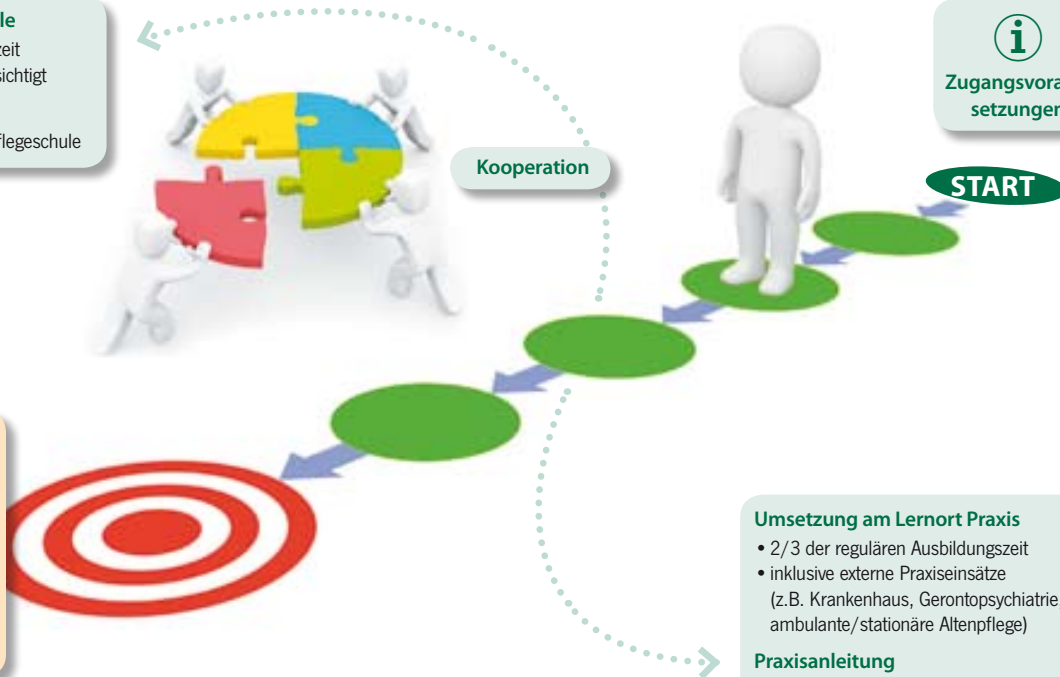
le
zeit
sichtigt

flegeschule

Kooperation

i
Zugangsvora
setzunger

START

Umsetzung am Lernort Praxis
• 2/3 der regulären Ausbildungszeit
• inklusive externe Praxiseinsätze (z.B. Krankenhaus, Gerontopsychiatrie, ambulante/stationäre Altenpflege)

Praxisanleitung